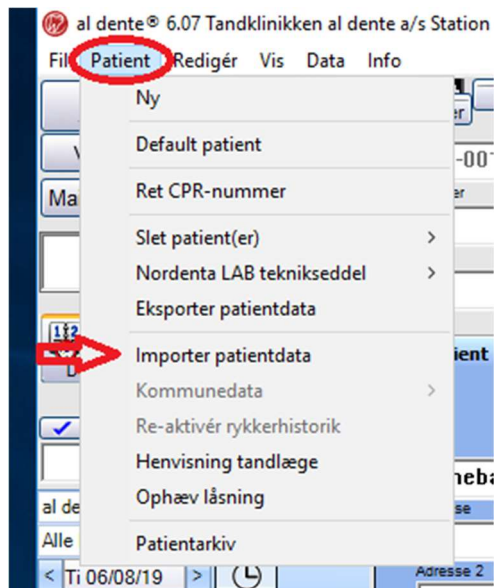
al dente® 6.07 Tandklinikken al dente a/s Station

Fil Patient Redigér Vis Data Info

Ny

Default patient

Ret CPR-nummer

Slet patient(er) >

Nordenta LAB teknikseddel >

Eksporter patientdata

Importer patientdata

Kommunedata >

Re-aktivér rykkerhistorik

Henvisning tandlæge

Ophæv låsning

Patientarkiv

Ma

al de

Alle

Ti 06/08/19

Adresse 2

-00

ient

neba

esse